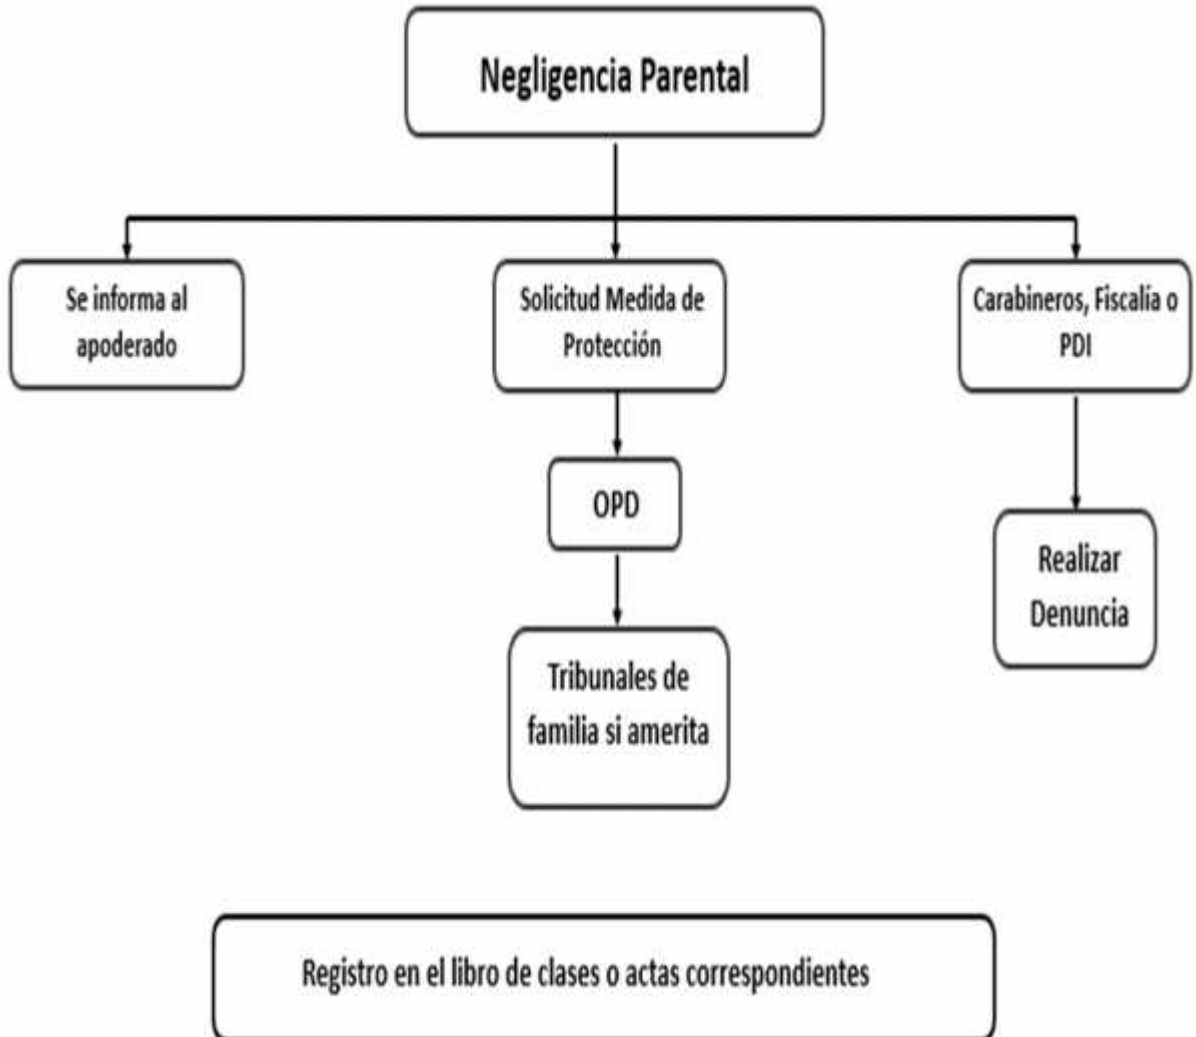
Negligencia Parental

Se informa al apoderado

Solicitud Medida de Protección

OPD

Tribunales de familia si amerita

Carabineros, Fiscalía o PDI

Realizar Denuncia

Registro en el libro de clases o actas correspondientes